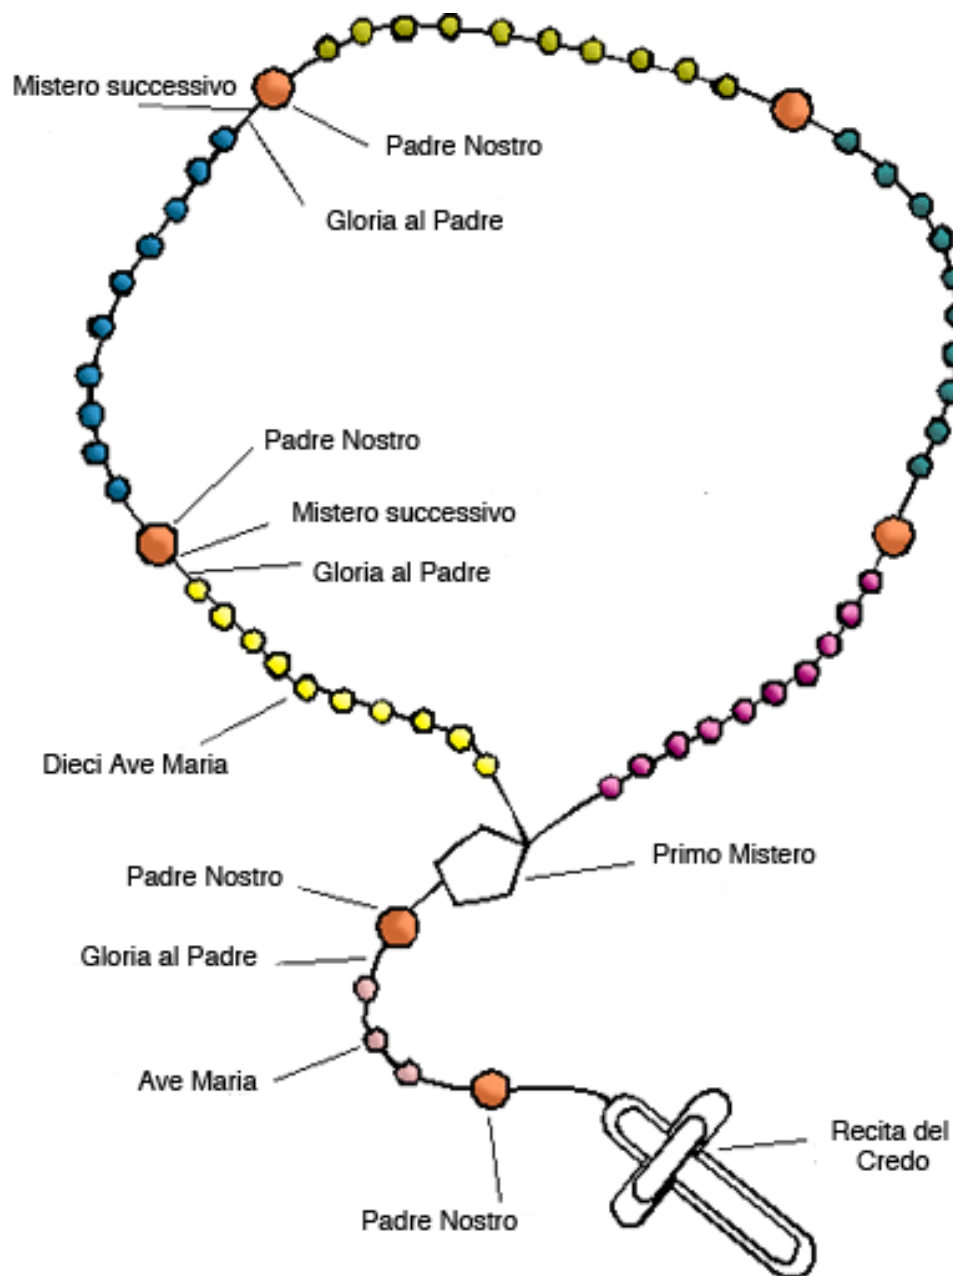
Mistero successivo

Padre Nostro

Gloria al Padre

Padre Nostro

Mistero successivo

Gloria al Padre

Dieci Ave Maria

Primo Mistero

Padre Nostro

Gloria al Padre

Ave Maria

Recita del Credo

Padre Nostro